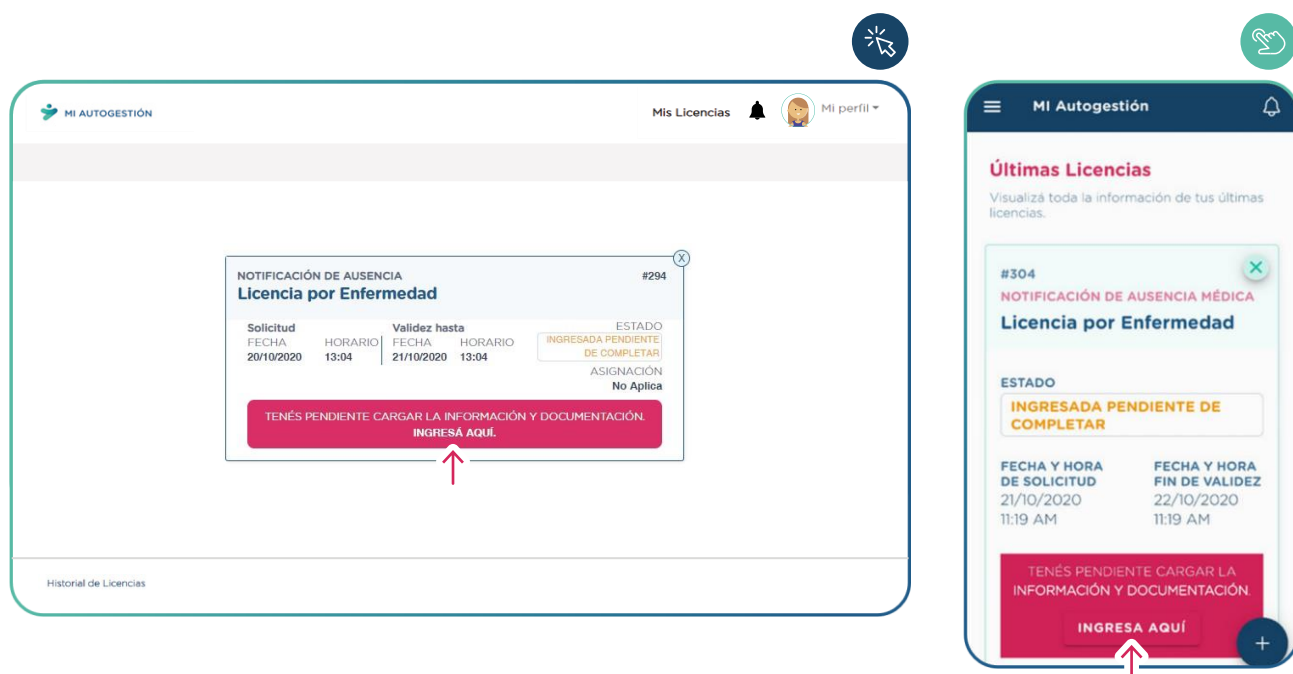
MI AUTOGESTIÓN

Mis Licencias

Mi perfil

NOTIFICACIÓN DE AUSENCIA

#294

Licencia por Enfermedad

| Solicitud | | Validez hasta | | ESTADO |
|---|---|---|---|---|
| FECHA | HORARIO | FECHA | HORARIO | INGRESADA PENDIENTE DE COMPLETAR |
| 20/10/2020 | 13:04 | 21/10/2020 | 13:04 | |

ASIGNACIÓN
No Aplica

TENÉS PENDIENTE CARGAR LA INFORMACIÓN Y DOCUMENTACIÓN.
INGRESÁ AQUÍ.

Historial de Licencias

MI Autogestión

Últimas Licencias

Visualizá toda la información de tus últimas licencias.

#304

NOTIFICACIÓN DE AUSENCIA MÉDICA

Licencia por Enfermedad

ESTADO

INGRESADA PENDIENTE DE COMPLETAR

FECHA Y HORA DE SOLICITUD
21/10/2020
11:19 AM

FECHA Y HORA FIN DE VALIDEZ
22/10/2020
11:19 AM

TENÉS PENDIENTE CARGAR LA INFORMACIÓN Y DOCUMENTACIÓN.

INGRESA AQUÍ